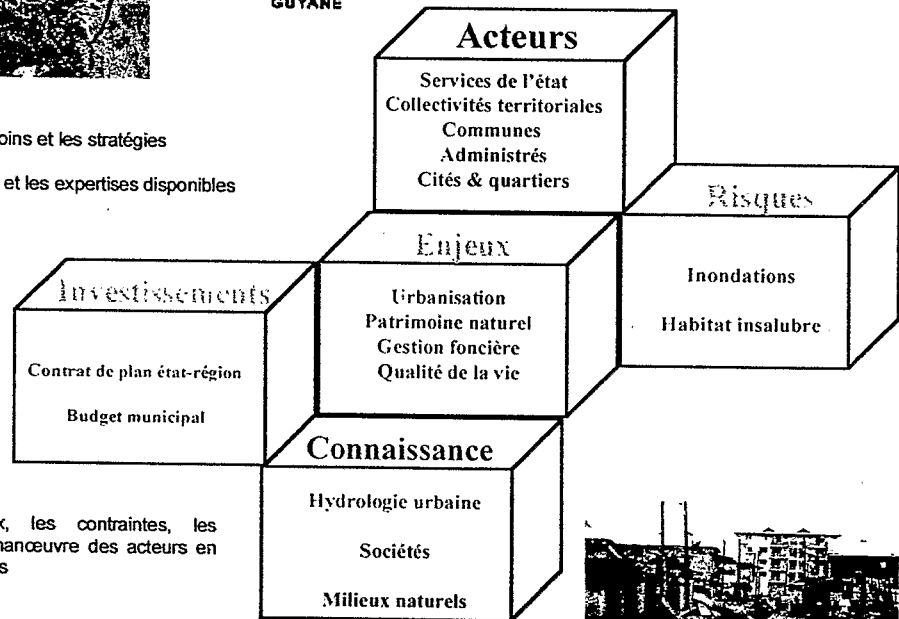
GUYANE

oins et les stratégies

et les expertises disponibles

Acteurs

Services de l'état
Collectivités territoriales
Communes
Administrés
Cités & quartiers

Risques

Inondations

Habitat insalubre

Enjeux

Urbanisation
Patrimoine naturel
Gestion foncière
Qualité de la vie

Investissements

Contrat de plan état-région

Budget municipal

Connaissance

Hydrologie urbaine

Sociétés

Milieux naturels

x, les contraintes, les
nanœuvre des acteurs en
s